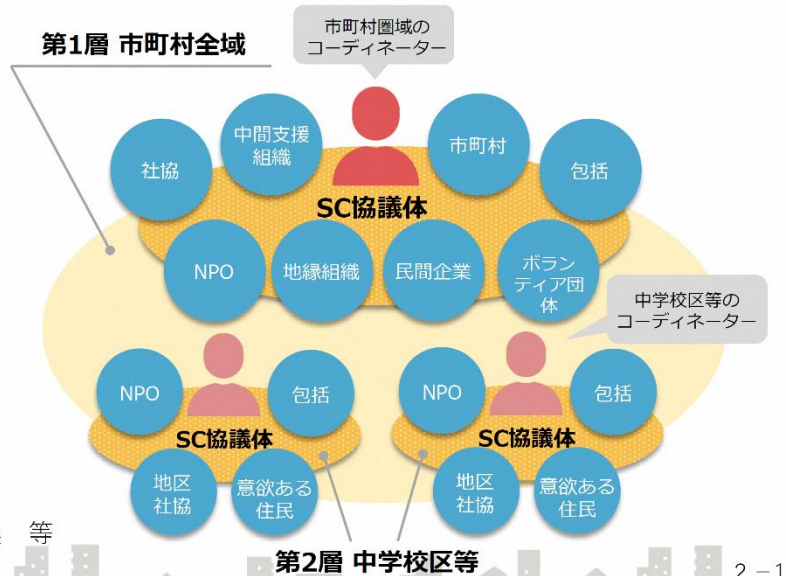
第1層 市町村全域

市町村圏域のコーディネーター

社協

中間支援組織

市町村

包括

SC協議体

NPO

地縁組織

民間企業

ボランティア団体

中学校区等のコーディネーター

NPO

包括

SC協議体

地区社協

意欲ある住民

NPO

包括

SC協議体

地区社協

意欲ある住民

等

第2層 中学校区等

2 －1